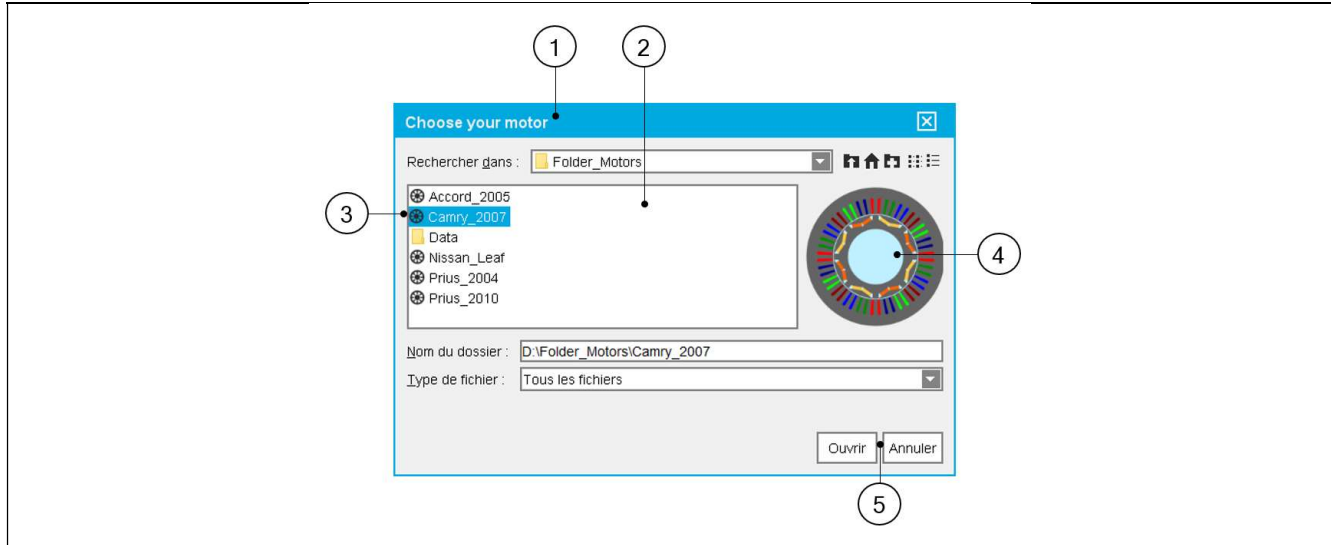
1
2
Choose your motor
Rechercher dans : Folder_Motors
Accord_2005
Camry_2007
Data
Nissan_Leaf
Prius_2004
Prius_2010
3
4
Nom du dossier : D:\Folder_Motors\Camry_2007
Type de fichier : Tous les fichiers
Ouvrir
Annuler
5